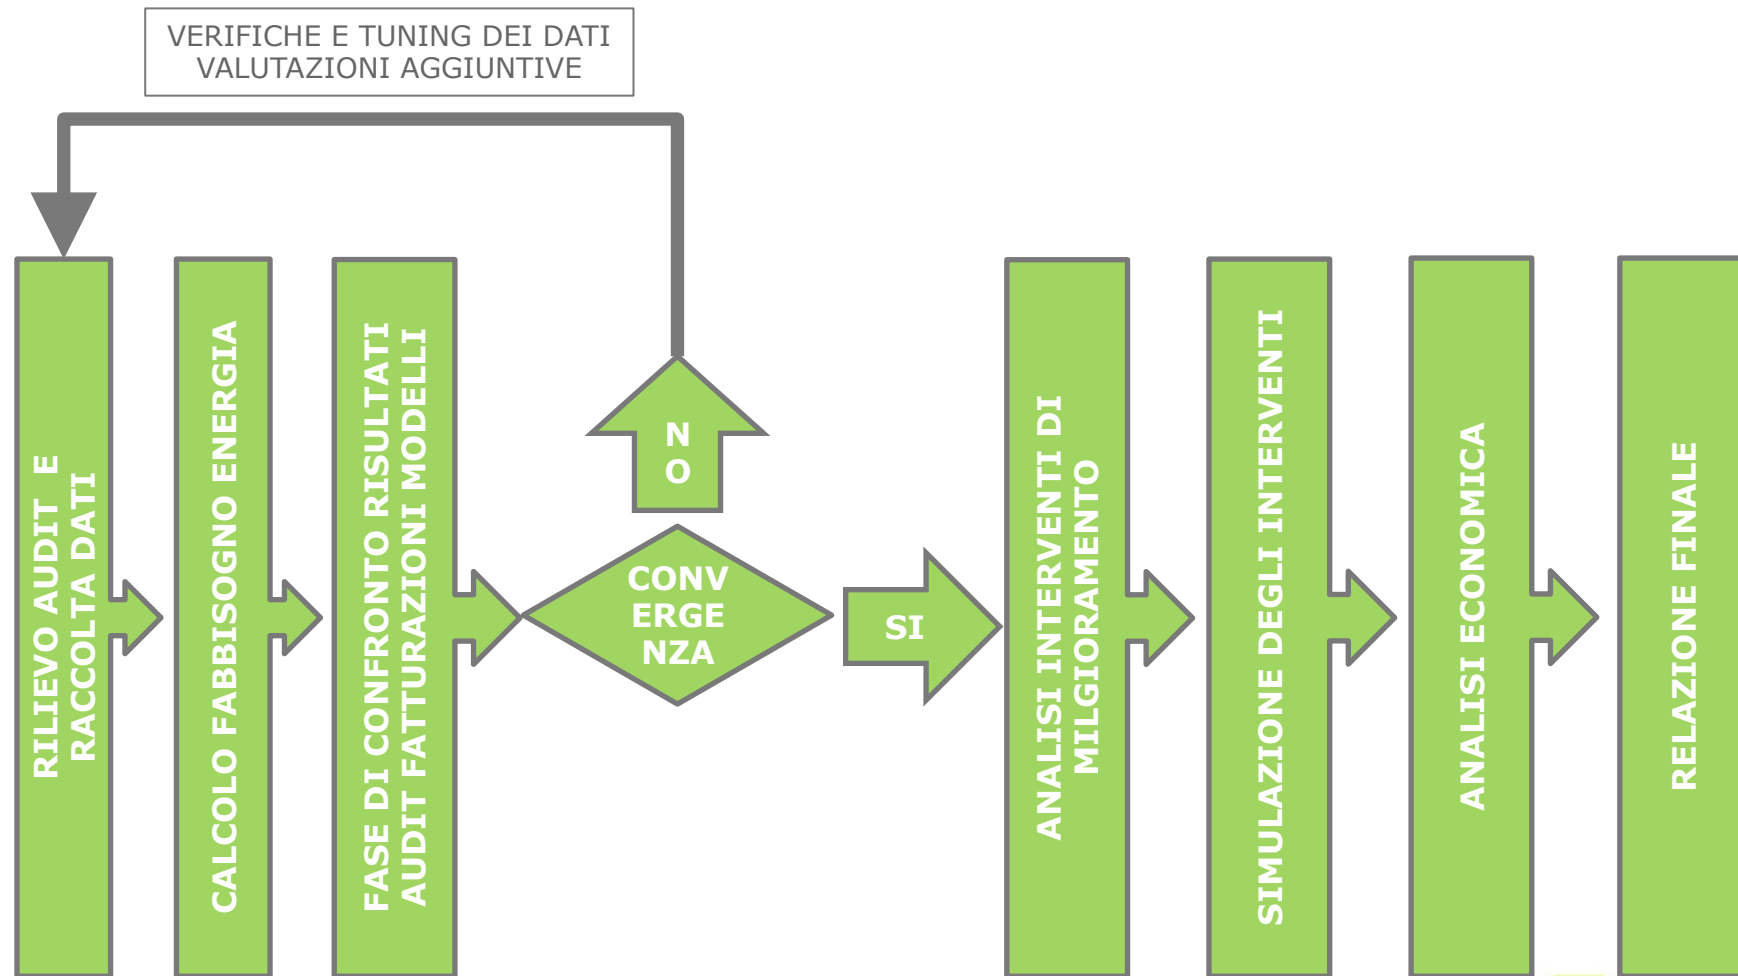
VERIFICHE E TUNING DEI DATI
VALUTAZIONI AGGIUNTIVE

RILIEVO AUDIT E RACCOLTA DATI

CALCOLO FABBISOGNO ENERGIA

FASE DI CONFRONTO RISULTATI AUDIT FATTURAZIONI MODELLI

NO

CONVERGENZA

SI

ANALISI INTERVENTI DI MILGIORAMENTO

SIMULAZIONE DEGLI INTERVENTI

ANALISI ECONOMICA

RELAZIONE FINALE